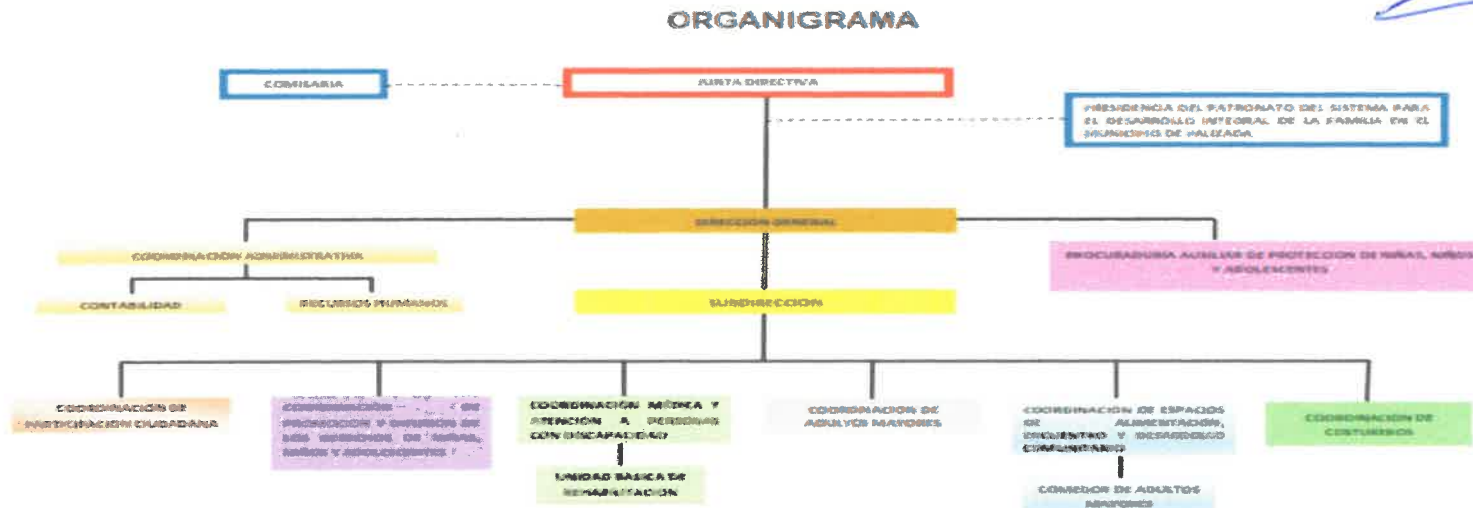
ORGANIGRAMA

COMISARIA

JUNTA DIRECTIVA

PRESIDENCIA DEL PATRONATO DEL SISTEMA PARA EL DESARROLLO INTEGRAL DE LA FAMILIA EN EL MUNICIPIO DE PALIZADA

DIRECCIÓN GENERAL

COORDINACIÓN ADMINISTRATIVA

CONTABILIDAD

RECURSOS HUMANOS

SUBDIRECCIÓN

PROCURADURIA AUXILIAR DE PROTECCION DE NIÑAS, NIÑOS Y ADOLESCENTES

COORDINACIÓN DE PARTICIPACIÓN CIUDADANA

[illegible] COORDINACIÓN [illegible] DE PROMOCIÓN Y DIFUSIÓN DE LOS DERECHOS DE NIÑAS, NIÑOS Y ADOLESCENTES

COORDINACIÓN MÉDICA Y ATENCIÓN A PERSONAS CON DISCAPACIDAD

UNIDAD BASICA DE REHABILITACIÓN

COORDINACION DE ADULTOS MAYORES

COORDINACION DE ESPACIOS DE ALIMENTACIÓN, ENCUENTRO Y DESARROLLO COMUNITARIO

COMEDOR DE ADULTOS MAYORES

COORDINACION DE COSTUREROS